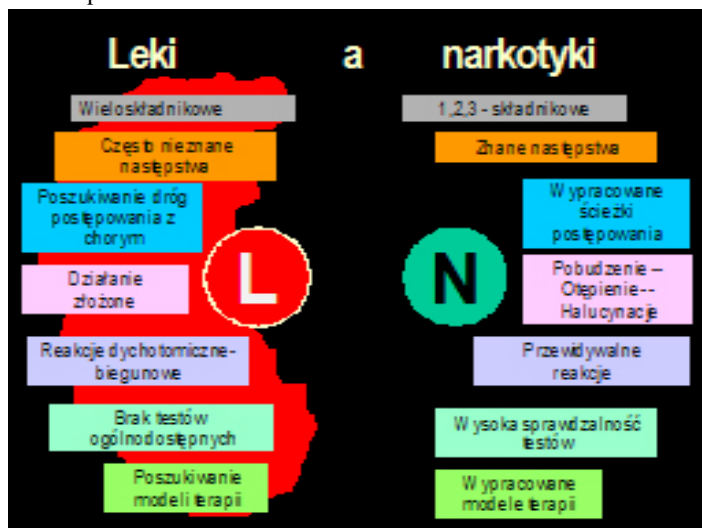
Leki a narkotyki

Wieloskładnikowe

Często nieznane następstwa

Poszukiwanie dróg postępowania z chorym

Działanie złożone

Reakcje dychotomiczne-biegunowe

Brak testów ogólnodostępnych

Poszukiwanie modeli terapii

L

N

1,2,3 - składnikowe

Znane następstwa

Wypracowane ścieżki postępowania

Pobudzenie – Otępienie-- Halucynacje

Przewidywalne reakcje

Wysoka sprawdzalność testów

Wypracowane modele terapii